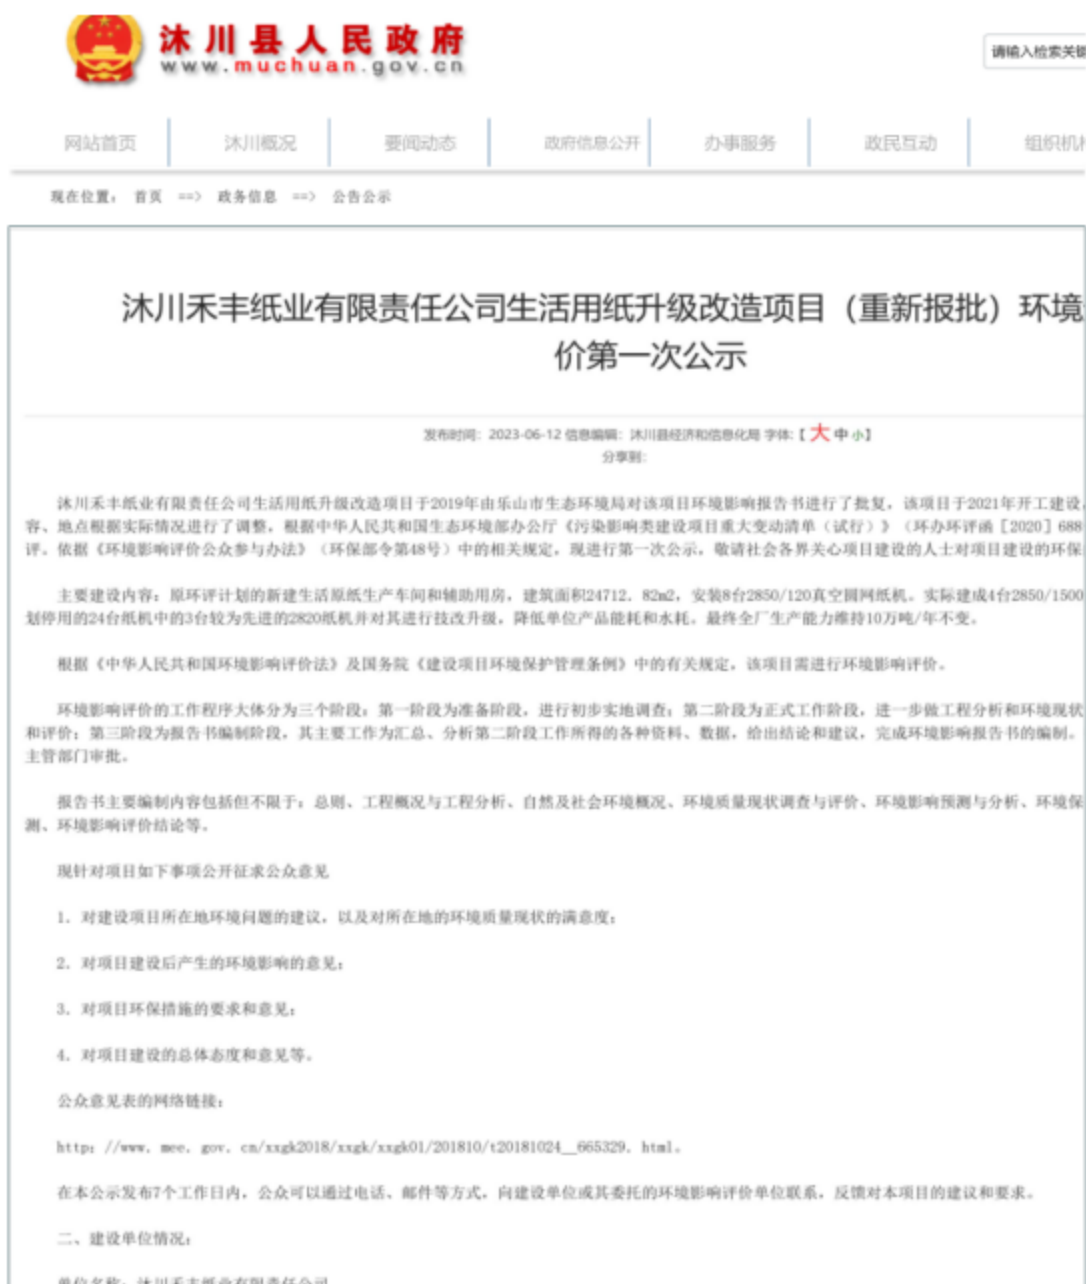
沐川县人民政府
www.muchuan.gov.cn

请输入检索关键

网站首页 | 沐川概况 | 要闻动态 | 政府信息公开 | 办事服务 | 政民互动 | 组织机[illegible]

现在位置： 首页 ==> 政务信息 ==> 公告公示

沐川禾丰纸业有限责任公司生活用纸升级改造项目（重新报批）环境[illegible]价第一次公示

发布时间：2023-06-12 信息编辑：沐川县经济和信息化局 字体：【大 中 小】
分享到：

沐川禾丰纸业有限责任公司生活用纸升级改造项目于2019年由乐山市生态环境局对该项目环境影响报告书进行了批复，该项目于2021年开工建设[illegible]容、地点根据实际情况进行了调整，根据中华人民共和国生态环境部办公厅《污染影响类建设项目重大变动清单（试行）》（环办环评函［2020］688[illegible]评。依据《环境影响评价公众参与办法》（环保部令第48号）中的相关规定，现进行第一次公示，敬请社会各界关心项目建设的人士对项目建设的环保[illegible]

主要建设内容：原环评计划的新建生活原纸生产车间和辅助用房，建筑面积24712．82m2，安装8台2850/120真空圆网纸机。实际建成4台2850/1500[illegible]划停用的24台纸机中的3台较为先进的2820纸机并对其进行技改升级，降低单位产品能耗和水耗。最终全厂生产能力维持10万吨/年不变。

根据《中华人民共和国环境影响评价法》及国务院《建设项目环境保护管理条例》中的有关规定，该项目需进行环境影响评价。

环境影响评价的工作程序大体分为三个阶段：第一阶段为准备阶段，进行初步实地调查；第二阶段为正式工作阶段，进一步做工程分析和环境现状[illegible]和评价；第三阶段为报告书编制阶段，其主要工作为汇总、分析第二阶段工作所得的各种资料、数据，给出结论和建议，完成环境影响报告书的编制。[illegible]主管部门审批。

报告书主要编制内容包括但不限于：总则、工程概况与工程分析、自然及社会环境概况、环境质量现状调查与评价、环境影响预测与分析、环境保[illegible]测、环境影响评价结论等。

现针对项目如下事项公开征求公众意见

1．对建设项目所在地环境问题的建议，以及对所在地的环境质量现状的满意度；

2．对项目建设后产生的环境影响的意见；

3．对项目环保措施的要求和意见；

4．对项目建设的总体态度和意见等。

公众意见表的网络链接：

http：//www．mee．gov．cn/xxgk2018/xxgk/xxgk01/201810/t20181024_665329．html．

在本公示发布7个工作日内，公众可以通过电话、邮件等方式，向建设单位或其委托的环境影响评价单位联系，反馈对本项目的建议和要求。

二、建设单位情况：

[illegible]